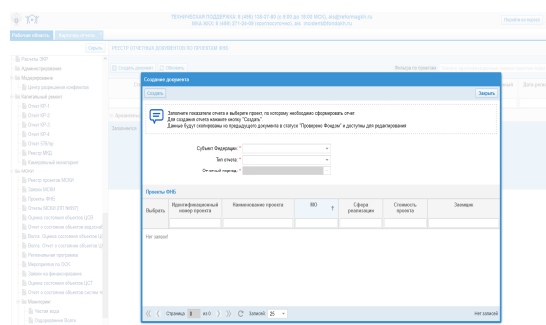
ТЕХНИЧЕСКАЯ ПОДДЕРЖКА: 8 (499) 126-37-60 (с 9:00 до 18:00 МСК), ais@roskazna.ru
МФД ФОС: 8 (499) 271-86-09 (круглосуточно), ais_kazna@eisit.ru

Рабочая область

Скрыть

РЕЕСТР ОТЧЕТНЫХ ДОКУМЕНТОВ ПО ПРОЕКТАМ ФНБ

Расчеты ЗФР
Администрирование
Моделирование
Центр решения конфликтов
Капитальный ремонт
Отчет КР-1
Отчет КР-2
Отчет КР-3
Отчет КР-4
Отчет (ОБ)
Реестр МКД
Мониторинг
МКЖФ
Реестр заявлений МСЖФ
Заявки МСЖФ
Проекты ФНБ
Отчеты МСЖФ ЕП МАЖФ
Оценка состояния объекта ЦСФ
Отчет о состоянии объекта
Реализ. Оценка состояния объекта
Реализ. Отчет о состоянии объекта
Региональные программы
Мероприятия по ЕСО
Заявка на финансирование
Оценка состояния объекта ЦСТ
Отчет о состоянии объекта
Мониторинг
Чистая вода
Подразделения бюджета

Создание документа

Создать

Закрыть

Заполните показатели отчета и выберите проект, по которому необходимо сформировать отчет.
Для создания отчета нажмите кнопку "Создать".
Данные будут скопированы из предыдущего документа в статусе "Проверено Фондом" и доступны для редактирования.

Субъект Федерации: *
Тип отчета: *
Отчетный период: *

Проекты ФНБ

| Выбрать | Идентификационный номер проекта | Наименование проекта | ИЮ | Сфера реализации | Стоимость проекта | Заемщик |
|---|---|---|---|---|---|---|

Нет записей

Страница 0 из 0 Записей 25

Нет записей